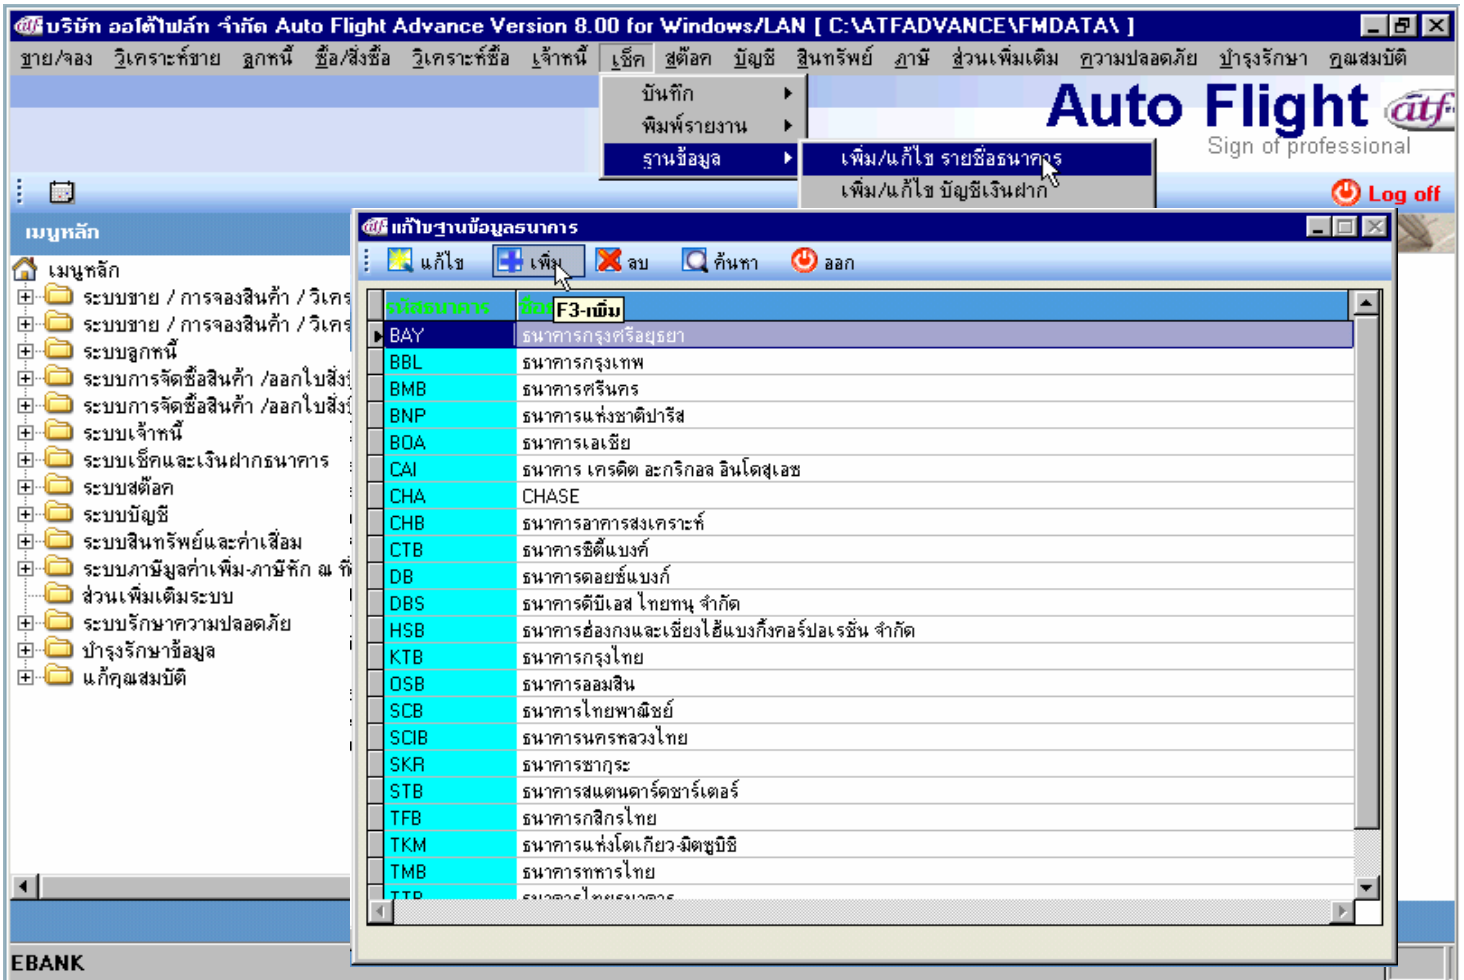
บริษัท ออโต้ไฟล์ท จำกัด Auto Flight Advance Version 8.00 for Windows/LAN [ C:\ATFADVANCE\FMDATA\ ]

ขาย/จอง วิเคราะห์ขาย ลูกหนี้ ซื้อ/สั่งซื้อ วิเคราะห์ซื้อ เจ้าหนี้ เช็ค สต๊อค บัญชี สินทรัพย์ ภาษี ส่วนเพิ่มเติม ความปลอดภัย บำรุงรักษา คุณสมบัติ

บันทึก
พิมพ์รายงาน
ฐานข้อมูล

เพิ่ม/แก้ไข รายชื่อธนาคาร
เพิ่ม/แก้ไข บัญชีเงินฝาก

Auto Flight
Sign of professional
Log off

เมนูหลัก

เมนูหลัก
ระบบขาย / การจองสินค้า / วิเคร
ระบบขาย / การจองสินค้า / วิเคร
ระบบลูกหนี้
ระบบการจัดซื้อสินค้า /ออกใบสั่ง
ระบบการจัดซื้อสินค้า /ออกใบสั่ง
ระบบเจ้าหนี้
ระบบเช็คและเงินฝากธนาคาร
ระบบสต๊อค
ระบบบัญชี
ระบบสินทรัพย์และค่าเสื่อม
ระบบภาษีมูลค่าเพิ่ม-ภาษีหัก ณ ที่
ส่วนเพิ่มเติมระบบ
ระบบรักษาความปลอดภัย
บำรุงรักษาข้อมูล
แก้คุณสมบัติ

แก้ไขฐานข้อมูลธนาคาร

แก้ไข เพิ่ม ลบ ค้นหา ออก

| รหัสธนาคาร | ชื่อ F3-เพิ่ม |
|---|---|
| BAY | ธนาคารกรุงศรีอยุธยา |
| BBL | ธนาคารกรุงเทพ |
| BMB | ธนาคารศรีนคร |
| BNP | ธนาคารแห่งชาติปารีส |
| BOA | ธนาคารเอเชีย |
| CAI | ธนาคาร เครดิต อะกริกอล อินโดสุเอซ |
| CHA | CHASE |
| CHB | ธนาคารอาคารสงเคราะห์ |
| CTB | ธนาคารซิตี้แบงค์ |
| DB | ธนาคารดอยช์แบงก์ |
| DBS | ธนาคารดีบีเอส ไทยทนุ จำกัด |
| HSB | ธนาคารฮ่องกงและเซี่ยงไฮ้แบงกิ้งคอร์ปอเรชั่น จำกัด |
| KTB | ธนาคารกรุงไทย |
| OSB | ธนาคารออมสิน |
| SCB | ธนาคารไทยพาณิชย์ |
| SCIB | ธนาคารนครหลวงไทย |
| SKR | ธนาคารชากุระ |
| STB | ธนาคารสแตนดาร์ดชาร์เตอร์ |
| TFB | ธนาคารกสิกรไทย |
| TKM | ธนาคารแห่งโตเกียว-มิตซูบิชิ |
| TMB | ธนาคารทหารไทย |
| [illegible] | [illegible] |

EBANK